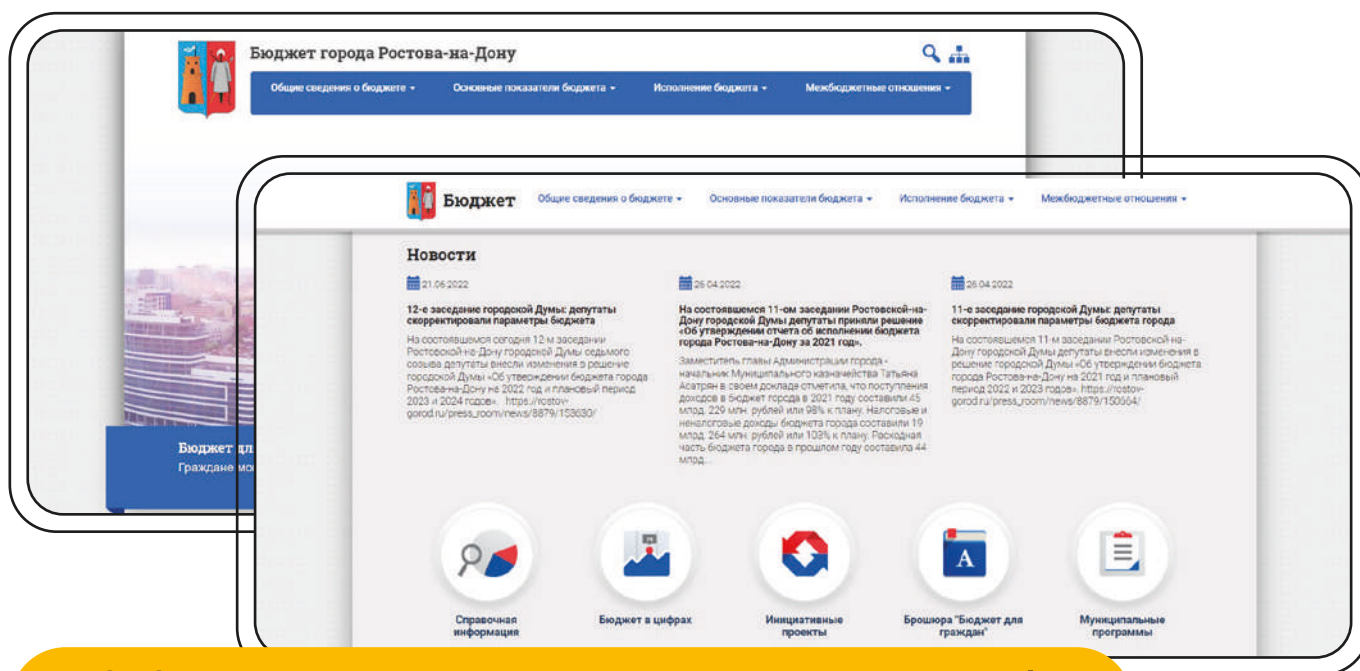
Бюджет города Ростова-на-Дону

Общие сведения о бюджете ▾ Основные показатели бюджета ▾ Исполнение бюджета ▾ Межбюджетные отношения ▾

Бюджет д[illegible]
Граждане мо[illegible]

Бюджет Общие сведения о бюджете ▾ Основные показатели бюджета ▾ Исполнение бюджета ▾ Межбюджетные отношения ▾

Новости

21.06.2022

12-е заседание городской Думы: депутаты скорректировали параметры бюджета

На состоявшемся сегодня 12-м заседании Ростовской-на-Дону городской Думы седьмого созыва депутаты внесли изменения в решение городской Думы «Об утверждении бюджета города Ростова-на-Дону на 2022 год и плановый период 2023 и 2024 годов». https://rostov-gorod.ru/press_room/news/8879/153630/

26.04.2022

На состоявшемся 11-ом заседании Ростовской-на-Дону городской Думы депутаты приняли решение «Об утверждении отчета об исполнении бюджета города Ростова-на-Дону за 2021 год».

Заместитель главы Администрации города - начальник Муниципального казначейства Татьяна Асатрян в своем докладе отметила, что поступления доходов в бюджет города в 2021 году составили 45 млрд. 229 млн. рублей или 98% к плану. Налоговые и неналоговые доходы бюджета города составили 19 млрд. 264 млн. рублей или 103% к плану. Расходная часть бюджета города в прошлом году составила 44 млрд...

26.04.2022

11-е заседание городской Думы: депутаты скорректировали параметры бюджета города

На состоявшемся 11-м заседании Ростовской-на-Дону городской Думы депутаты внесли изменения в решение городской Думы «Об утверждении бюджета города Ростова-на-Дону на 2021 год и плановый период 2022 и 2023 годов». https://rostov-gorod.ru/press_room/news/8879/150664/

Справочная информация

Бюджет в цифрах

Инициативные проекты

Брошюра "Бюджет для граждан"

Муниципальные программы